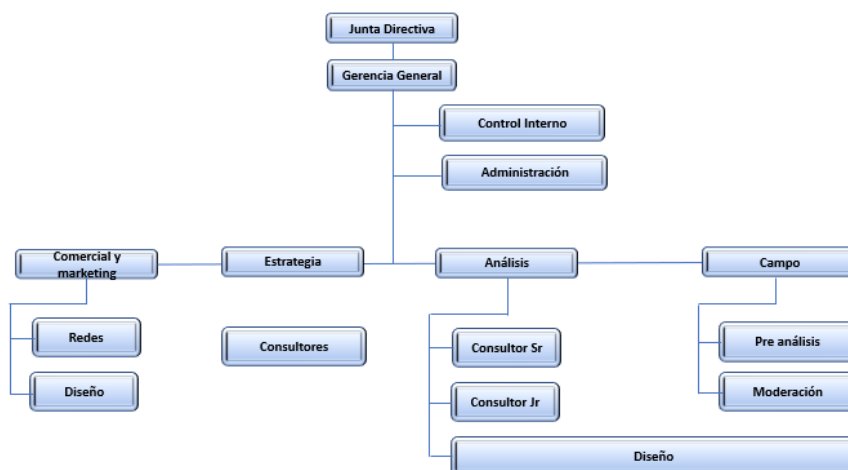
Junta Directiva

Gerencia General

Control Interno

Administración

Comercial y marketing

Estrategia

Análisis

Campo

Redes

Consultores

Consultor Sr

Pre análisis

Diseño

Consultor Jr

Moderación

Diseño